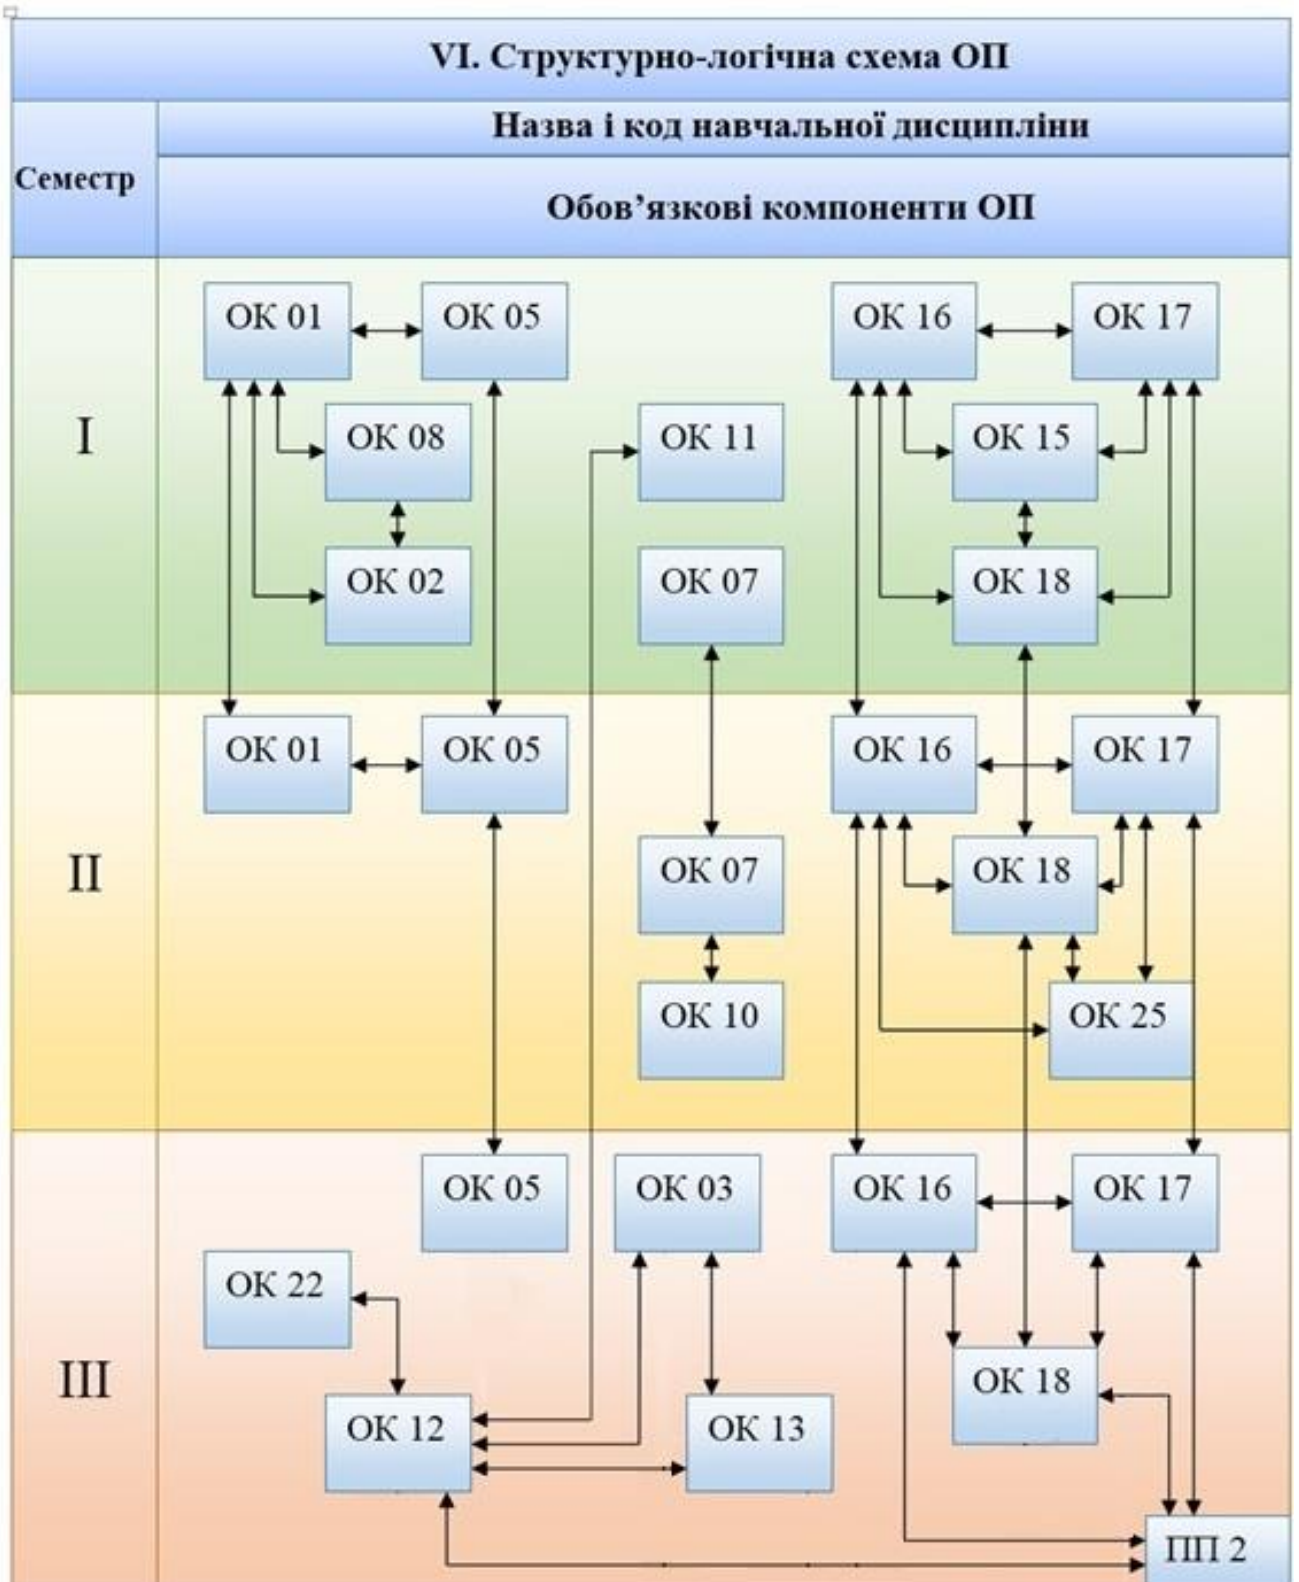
VI. Структурно-логічна схема ОП

| Семестр | Назва і код навчальної дисципліни |
|---|---|
| | Обов'язкові компоненти ОП |

I

ОК 01
ОК 05
ОК 16
ОК 17
ОК 08
ОК 11
ОК 15
ОК 02
ОК 07
ОК 18

II

ОК 01
ОК 05
ОК 16
ОК 17
ОК 07
ОК 18
ОК 10
ОК 25

III

ОК 05
ОК 03
ОК 16
ОК 17
ОК 22
ОК 18
ОК 12
ОК 13
ПП 2